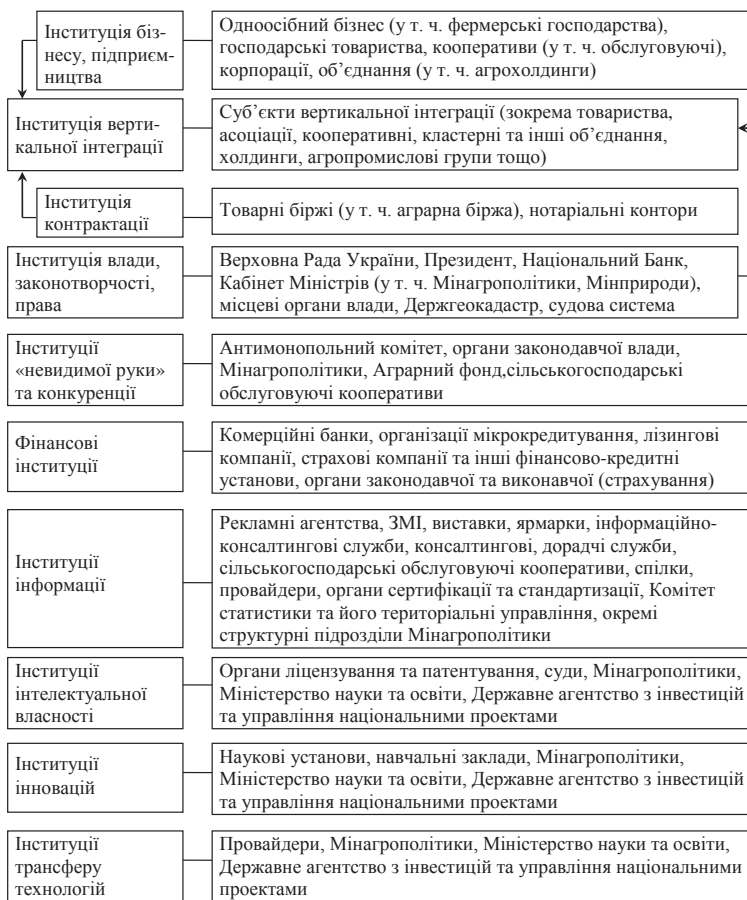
Інституція бізнесу, підприємництва

Одноосібний бізнес (у т. ч. фермерські господарства), господарські товариства, кооперативи (у т. ч. обслуговуючі), корпорації, об'єднання (у т. ч. агрохолдинги)

Інституція вертикальної інтеграції

Суб'єкти вертикальної інтеграції (зокрема товариства, асоціації, кооперативні, кластерні та інші об'єднання, холдинги, агропромислові групи тощо)

Інституція контрактації

Товарні біржі (у т. ч. аграрна біржа), нотаріальні контори

Інституція влади, законотворчості, права

Верховна Рада України, Президент, Національний Банк, Кабінет Міністрів (у т. ч. Мінагрополітики, Мінприроди), місцеві органи влади, Держгеокадастр, судова система

Інституції «невидимої руки» та конкуренції

Антимонопольний комітет, органи законодавчої влади, Мінагрополітики, Аграрний фонд,сільськогосподарські обслуговуючі кооперативи

Фінансові інституції

Комерційні банки, організації мікрокредитування, лізингові компанії, страхові компанії та інші фінансово-кредитні установи, органи законодавчої та виконавчої (страхування)

Інституції інформації

Рекламні агентства, ЗМІ, виставки, ярмарки, інформаційно-консалтингові служби, консалтингові, дорадчі служби, сільськогосподарські обслуговуючі кооперативи, спілки, провайдери, органи сертифікації та стандартизації, Комітет статистики та його територіальні управління, окремі структурні підрозділи Мінагрополітики

Інституції інтелектуальної власності

Органи ліцензування та патентування, суди, Мінагрополітики, Міністерство науки та освіти, Державне агентство з інвестицій та управління національними проектами

Інституції інновацій

Наукові установи, навчальні заклади, Мінагрополітики, Міністерство науки та освіти, Державне агентство з інвестицій та управління національними проектами

Інституції трансферу технологій

Провайдери, Мінагрополітики, Міністерство науки та освіти, Державне агентство з інвестицій та управління національними проектами